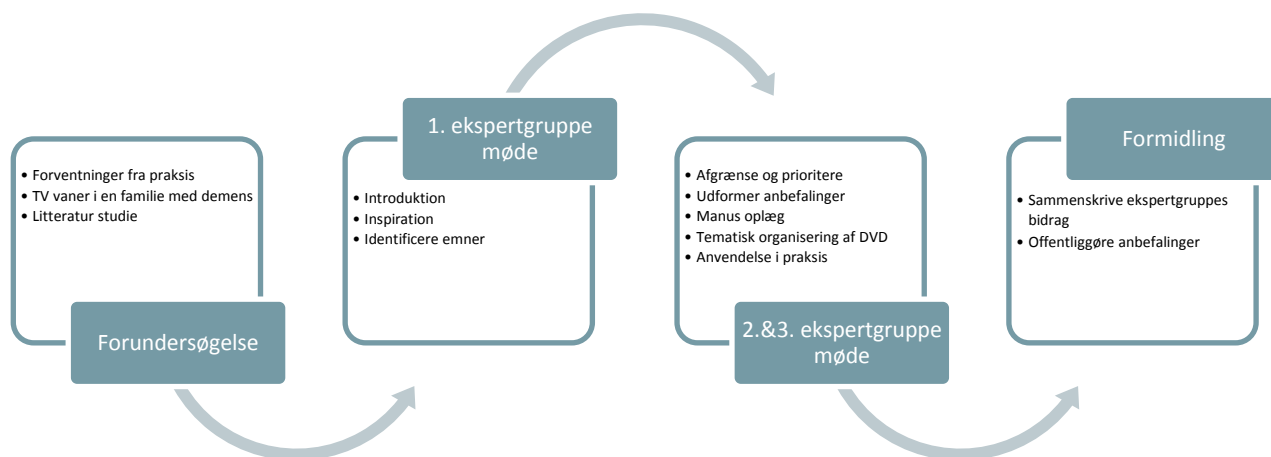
• Forventninger fra praksis
• TV vaner i en familie med demens
• Litteratur studie

Forundersøgelse

1. ekspertgruppe møde

• Introduktion
• Inspiration
• Identificere emner

• Afgrænse og prioritere
• Udformer anbefalinger
• Manus oplæg
• Tematisk organisering af DVD
• Anvendelse i praksis

2.&3. ekspertgruppe møde

Formidling

• Sammenskrive ekspertgruppes bidrag
• Offentliggøre anbefalinger